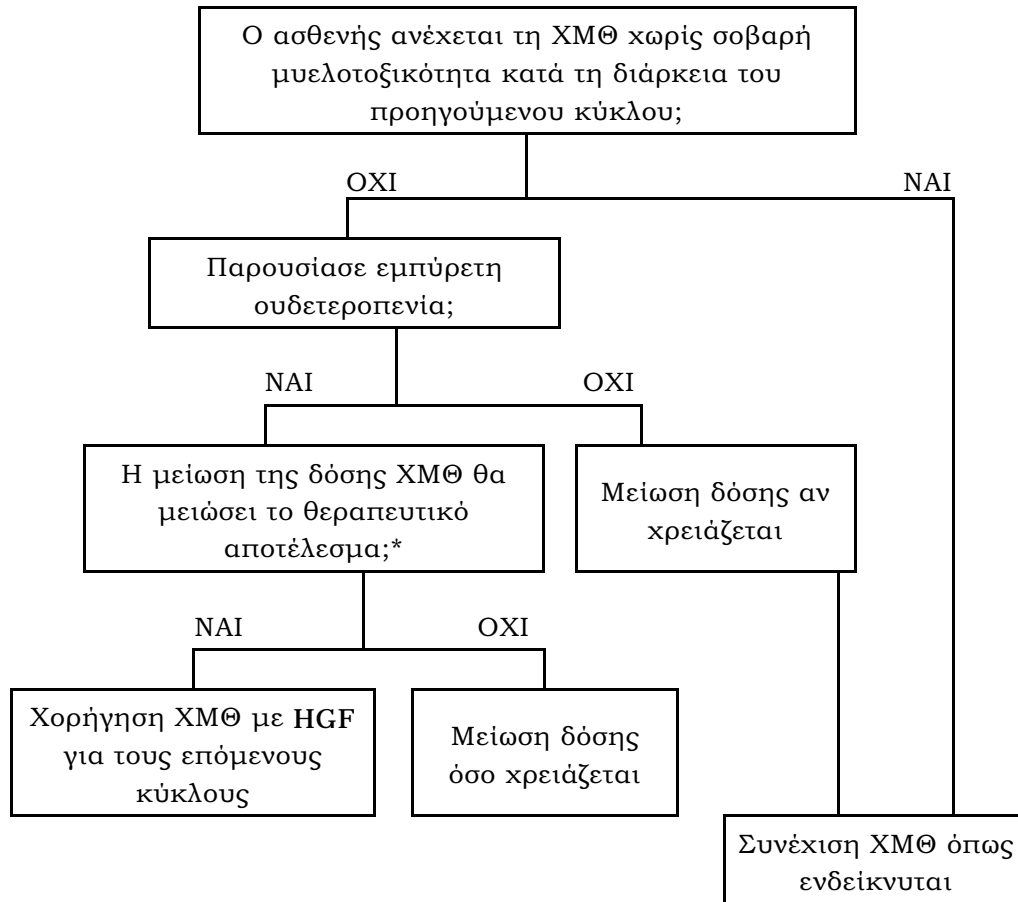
Ο ασθενής ανέχεται τη ΧΜΘ χωρίς σοβαρή μυελοτοξικότητα κατά τη διάρκεια του προηγούμενου κύκλου;

ΟΧΙ

ΝΑΙ

Παρουσίασε εμπύρετη ουδετεροπενία;

ΝΑΙ

ΟΧΙ

Η μείωση της δόσης ΧΜΘ θα μειώσει το θεραπευτικό αποτέλεσμα;*

Μείωση δόσης αν χρειάζεται

ΝΑΙ

ΟΧΙ

Χορήγηση ΧΜΘ με HGF για τους επόμενους κύκλους

Μείωση δόσης όσο χρειάζεται

Συνέχιση ΧΜΘ όπως ενδείκνυται